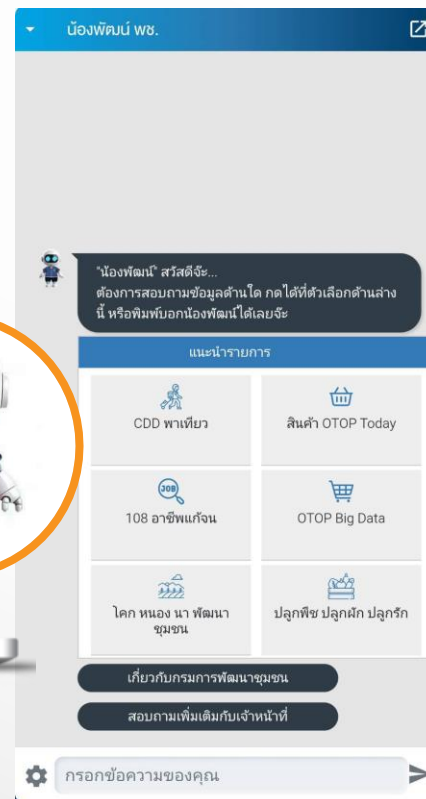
น้องพัฒน์ พช.

"น้องพัฒน์" สวัสดีจ้ะ...
ต้องการสอบถามข้อมูลด้านใด กดได้ที่ตัวเลือกด้านล่าง นี้ หรือพิมพ์บอกน้องพัฒน์ได้เลยจ้ะ

แนะนำรายการ

CDD พาเที่ยว

สินค้า OTOP Today

JOB

108 อาชีพแก้จน

OTOP Big Data

โคก หนอง นา พัฒนา ชุมชน

ปลูกพืช ปลูกผัก ปลูกรัก

เกี่ยวกับกรมการพัฒนาชุมชน

สอบถามเพิ่มเติมกับเจ้าหน้าที่

กรอกข้อความของคุณ